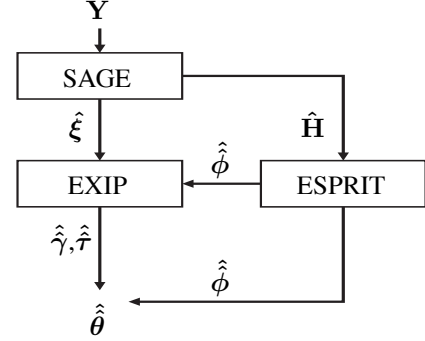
$\mathbf{Y}$

SAGE

$\hat{\boldsymbol{\xi}}$

$\hat{\mathbf{H}}$

$\hat{\hat{\boldsymbol{\phi}}}$

EXIP

ESPRIT

$\hat{\hat{\boldsymbol{\gamma}}}, \hat{\hat{\boldsymbol{\tau}}}$

$\hat{\hat{\boldsymbol{\phi}}}$

$\hat{\hat{\boldsymbol{\theta}}}$